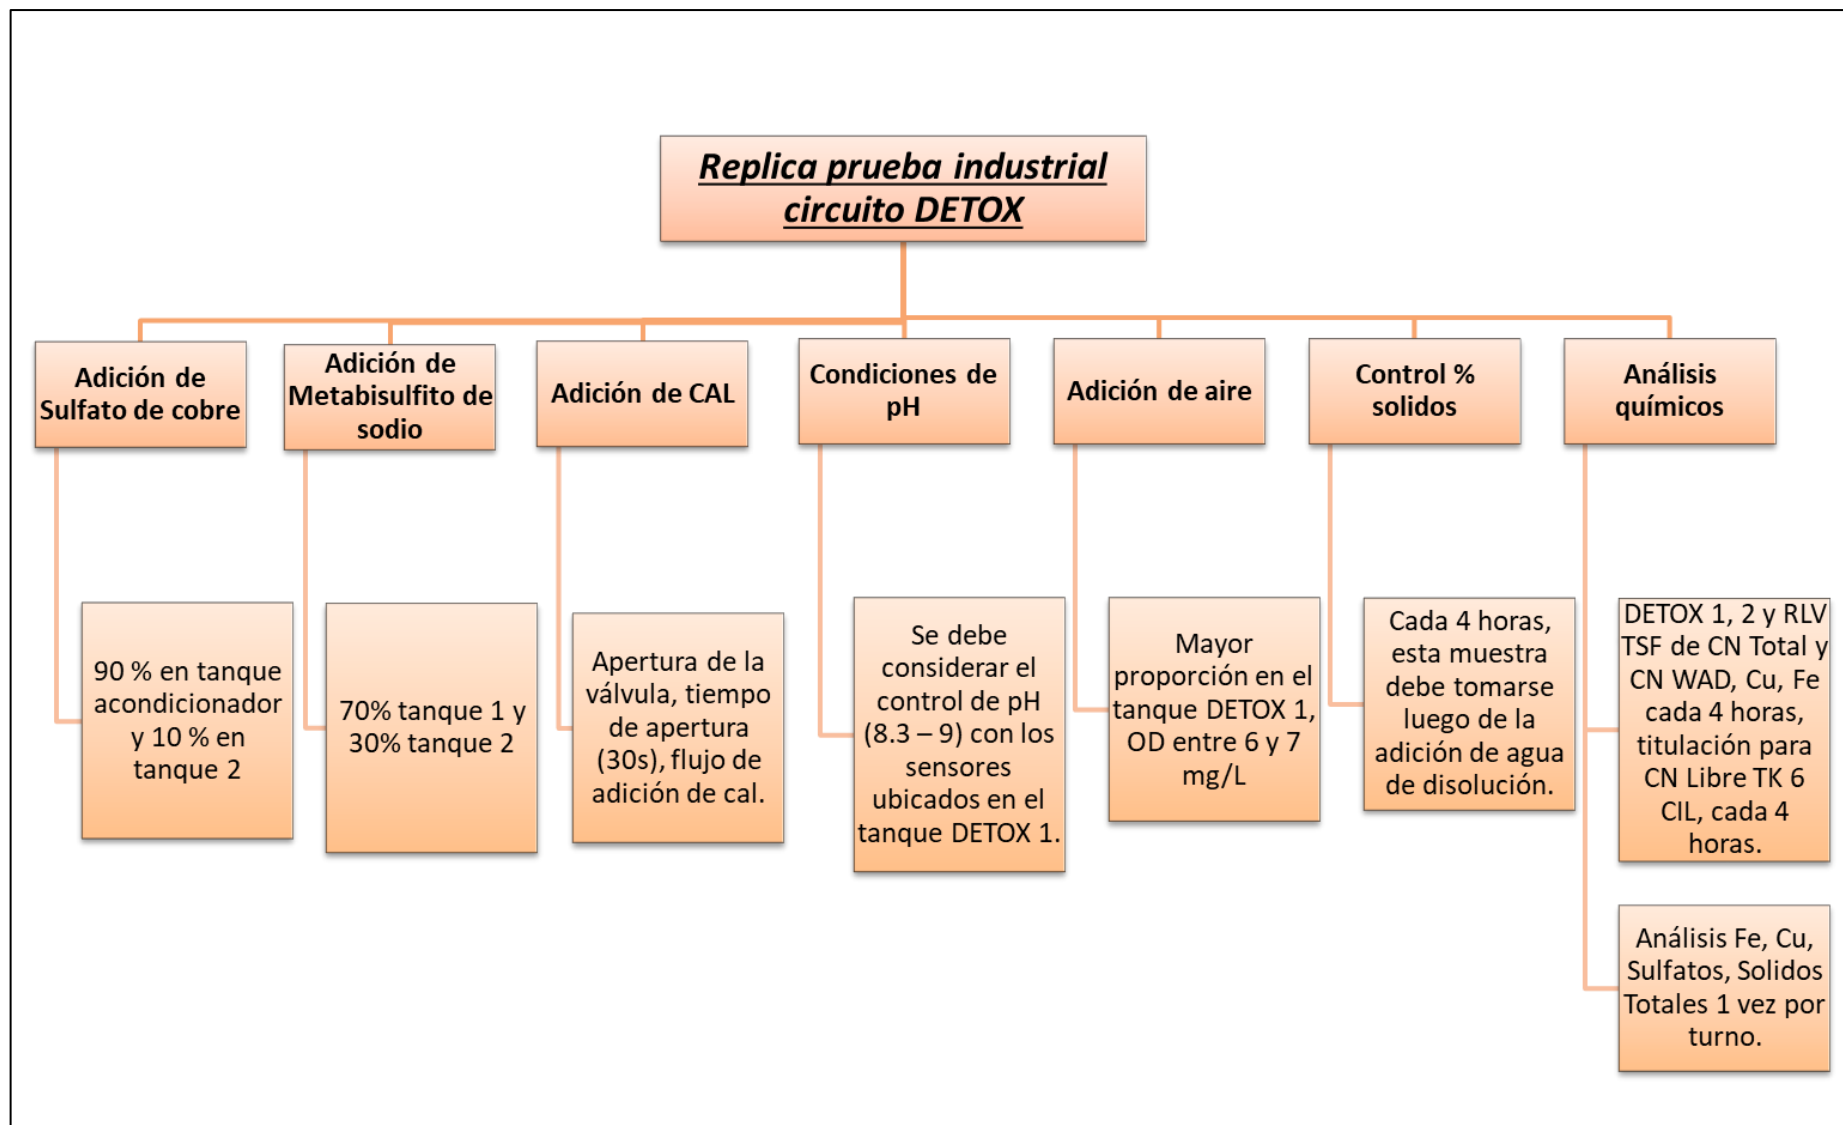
Replica prueba industrial circuito DETOX

Adición de Sulfato de cobre

90 % en tanque acondicionador y 10 % en tanque 2

Adición de Metabisulfito de sodio

70% tanque 1 y 30% tanque 2

Adición de CAL

Apertura de la válvula, tiempo de apertura (30s), flujo de adición de cal.

Condiciones de pH

Se debe considerar el control de pH (8.3 – 9) con los sensores ubicados en el tanque DETOX 1.

Adición de aire

Mayor proporción en el tanque DETOX 1, OD entre 6 y 7 mg/L

Control % solidos

Cada 4 horas, esta muestra debe tomarse luego de la adición de agua de disolución.

Análisis químicos

DETOX 1, 2 y RLV TSF de CN Total y CN WAD, Cu, Fe cada 4 horas, titulación para CN Libre TK 6 CIL, cada 4 horas.

Análisis Fe, Cu, Sulfatos, Solidos Totales 1 vez por turno.